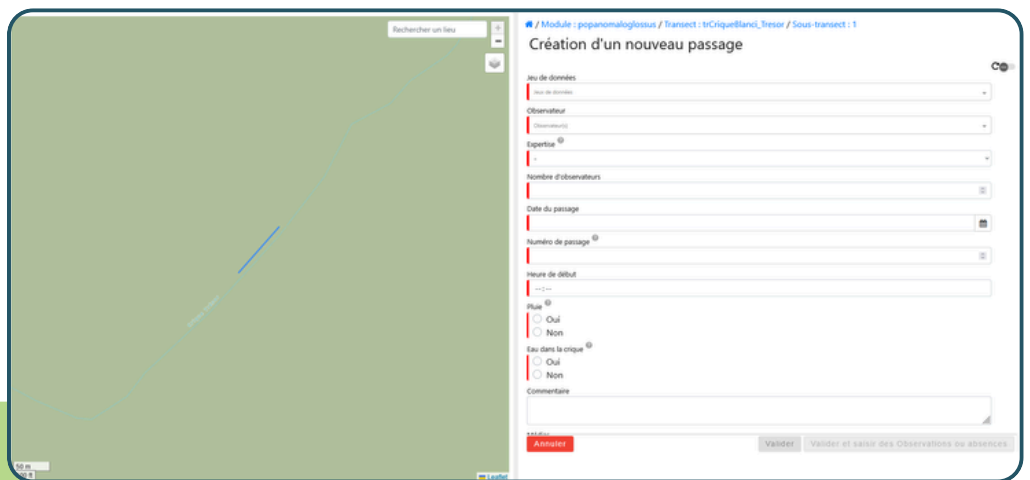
Rechercher un lieu

+

−

50 m

200 ft

Leaflet

/ Module : popanomaloglossus / Transect : trCriqueBlanci_Tresor / Sous-transect : 1

Création d'un nouveau passage

Jeu de données

Jeu de données

Observateur

Observateur(s)

Expertise

-

Nombre d'observateurs

Date du passage

Numéro de passage

Heure de début

--:--

Pluie

Oui

Non

Eau dans la crique

Oui

Non

Commentaire

Annuler

Valider

Valider et saisir des Observations ou absences